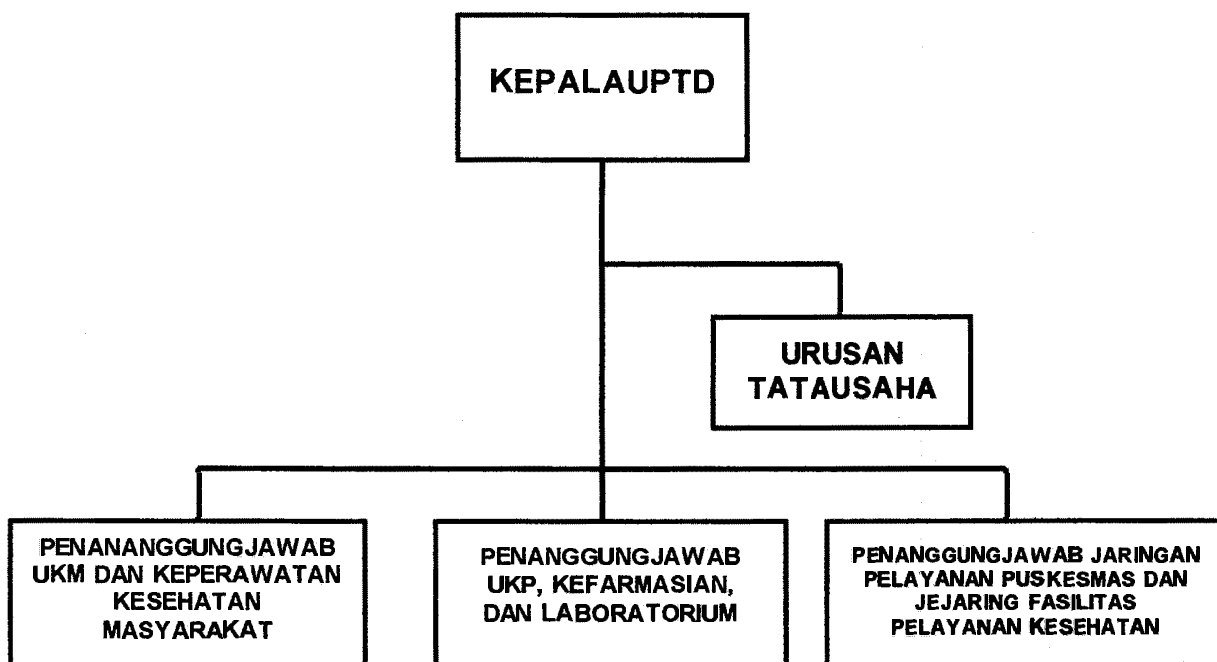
KEPALAUPTD

URUSAN TATAUSAHA

PENANANGGUNGJAWAB UKM DAN KEPERAWATAN KESEHATAN MASYARAKAT

PENANGGUNGJAWAB UKP, KEFARMASIAN, DAN LABORATORIUM

PENANGGUNGJAWAB JARINGAN PELAYANAN PUSKESMAS DAN JEJARING FASILITAS PELAYANAN KESEHATAN